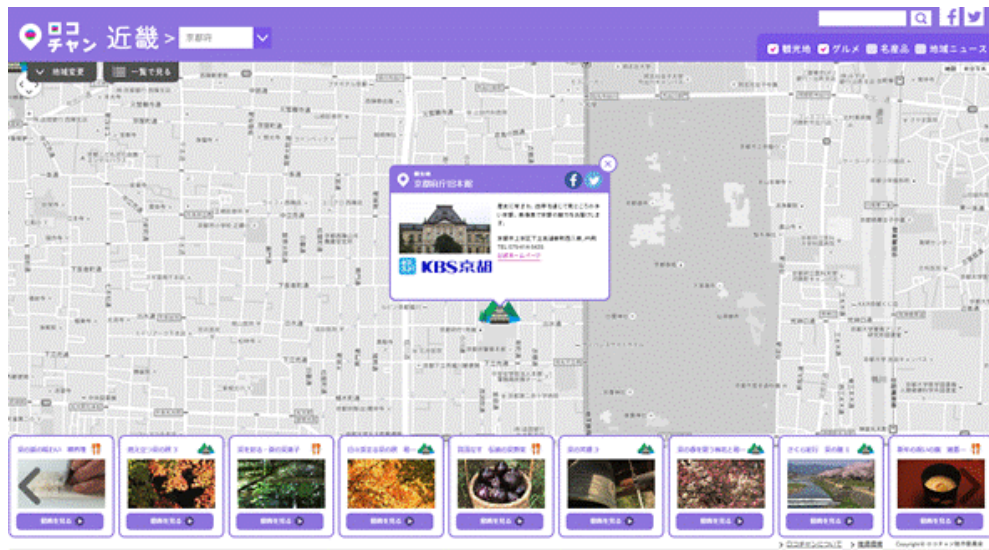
ロコ チャン 近畿 > 京都府

観光地 グルメ 名産品 地域ニュース

地域変更 一覧で見る

京都府庁旧本館

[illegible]

KBS京都

動画を見る
動画を見る
動画を見る
動画を見る
動画を見る
動画を見る
動画を見る
動画を見る
動画を見る

> ロコチャンについて > 推奨環境 Copyright © ロコチャン